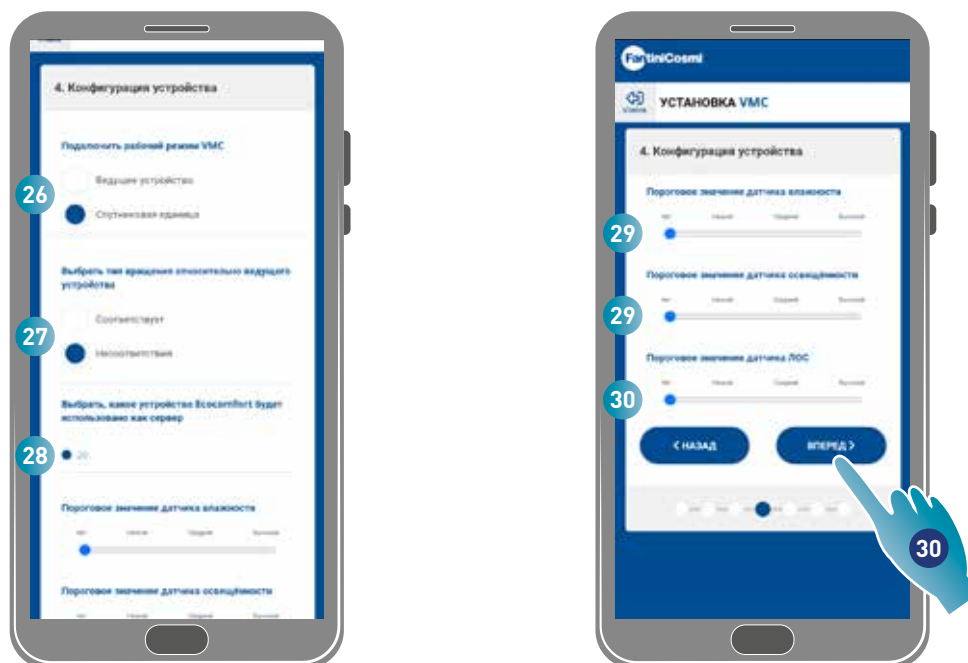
4. Конфигурация устройства

Подключить рабочий режим VMC

26

Ведущее устройство

Спутниковая единица

Выбрать тип вращения относительно ведущего устройства

27

Соответствует

Несоответствия

Выбрать, какое устройство Ecocomfort будет использовано как сервер

28

20

Пороговое значение датчика влажности

Нет Низкий Средний Высокий

Пороговое значение датчика освещённости

Нет Низкий Средний Высокий

FantiniCosmi

УСТАНОВКА VMC

4. Конфигурация устройства

Пороговое значение датчика влажности

Нет Низкий Средний Высокий

29

Пороговое значение датчика освещённости

Нет Низкий Средний Высокий

29

Пороговое значение датчика ЛОС

Нет Низкий Средний Высокий

30

< НАЗАД

ВПЕРЕД >

30